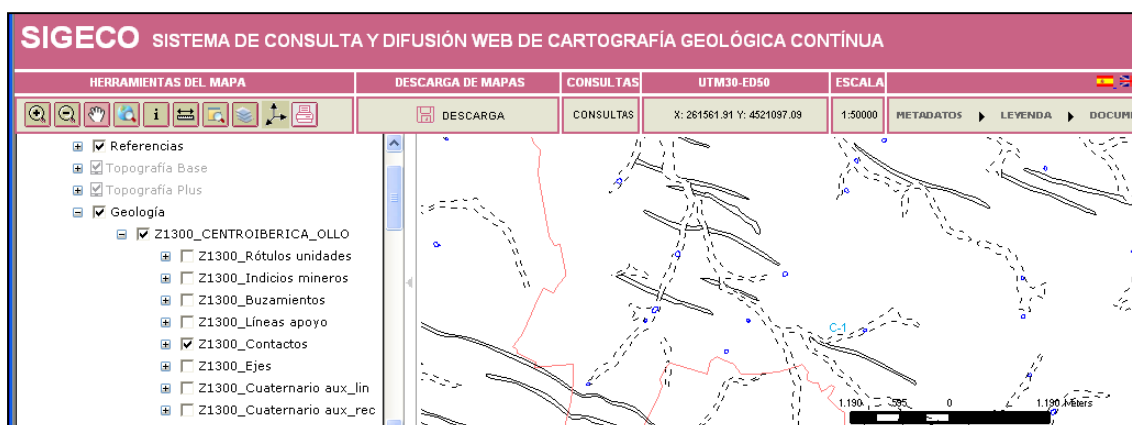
SIGECO SISTEMA DE CONSULTA Y DIFUSIÓN WEB DE CARTOGRAFÍA GEOLÓGICA CONTÍNUA

HERRAMIENTAS DEL MAPA
DESCARGA DE MAPAS
CONSULTAS
UTM30-ED50
ESCALA

DESCARGA
CONSULTAS
X: 261561.91 Y: 4521097.09
1:50000
METADATOS
LEYENDA
DOCUM

Referencias
Topografía Base
Topografía Plus
Geología
Z1300_CENTROIBERICA_OLLO
Z1300_Rótulos unidades
Z1300_Indicios mineros
Z1300_Buzamientos
Z1300_Líneas apoyo
Z1300_Contactos
Z1300_Ejes
Z1300_Cuaternario aux_lin
Z1300_Cuaternario aux_rec

C-1
1.190 595 0 1.190 Meters